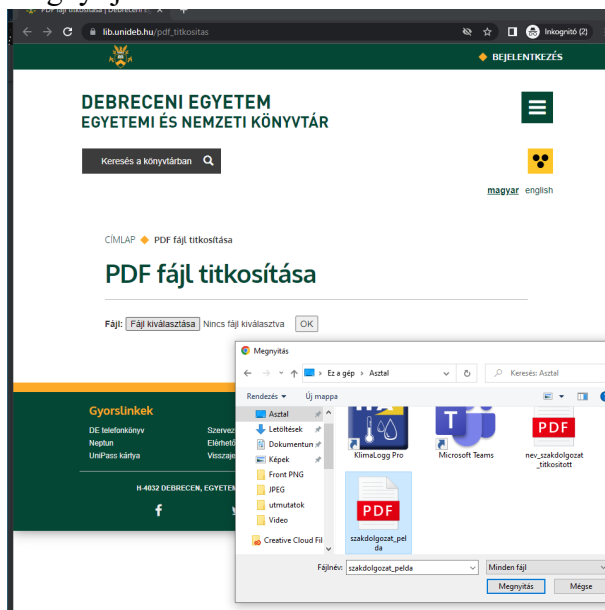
PDF fájl titkosítása | Debreceni E

lib.unideb.hu/pdf_titkositas

Inkognitó (2)

BEJELENTKEZÉS

DEBRECENI EGYETEM
EGYETEMI ÉS NEMZETI KÖNYVTÁR

Keresés a könyvtárban

magyar english

CÍMLAP ◆ PDF fájl titkosítása

PDF fájl titkosítása

Fájl: Fájl kiválasztása Nincs fájl kiválasztva OK

Gyorslinkek
DE telefonkönyv
Neptun
UniPass kártya
Szervez
Elérhető
Visszaje

H-4032 DEBRECEN, EGYETEM

Megnyitás

Ez a gép > Asztal

Keresés: Asztal

Rendezés ▾ Új mappa

Asztal
Letöltések
Dokumentun
Képek
Front PNG
JPEG
utmutatok
Video
Creative Cloud Fil

KlimaLogg Pro
Microsoft Teams
nev_szakdolgozat_titkositott
szakdolgozat_pelda

Fájlnév: szakdolgozat_pelda
Minden fájl
Megnyitás
Mégse